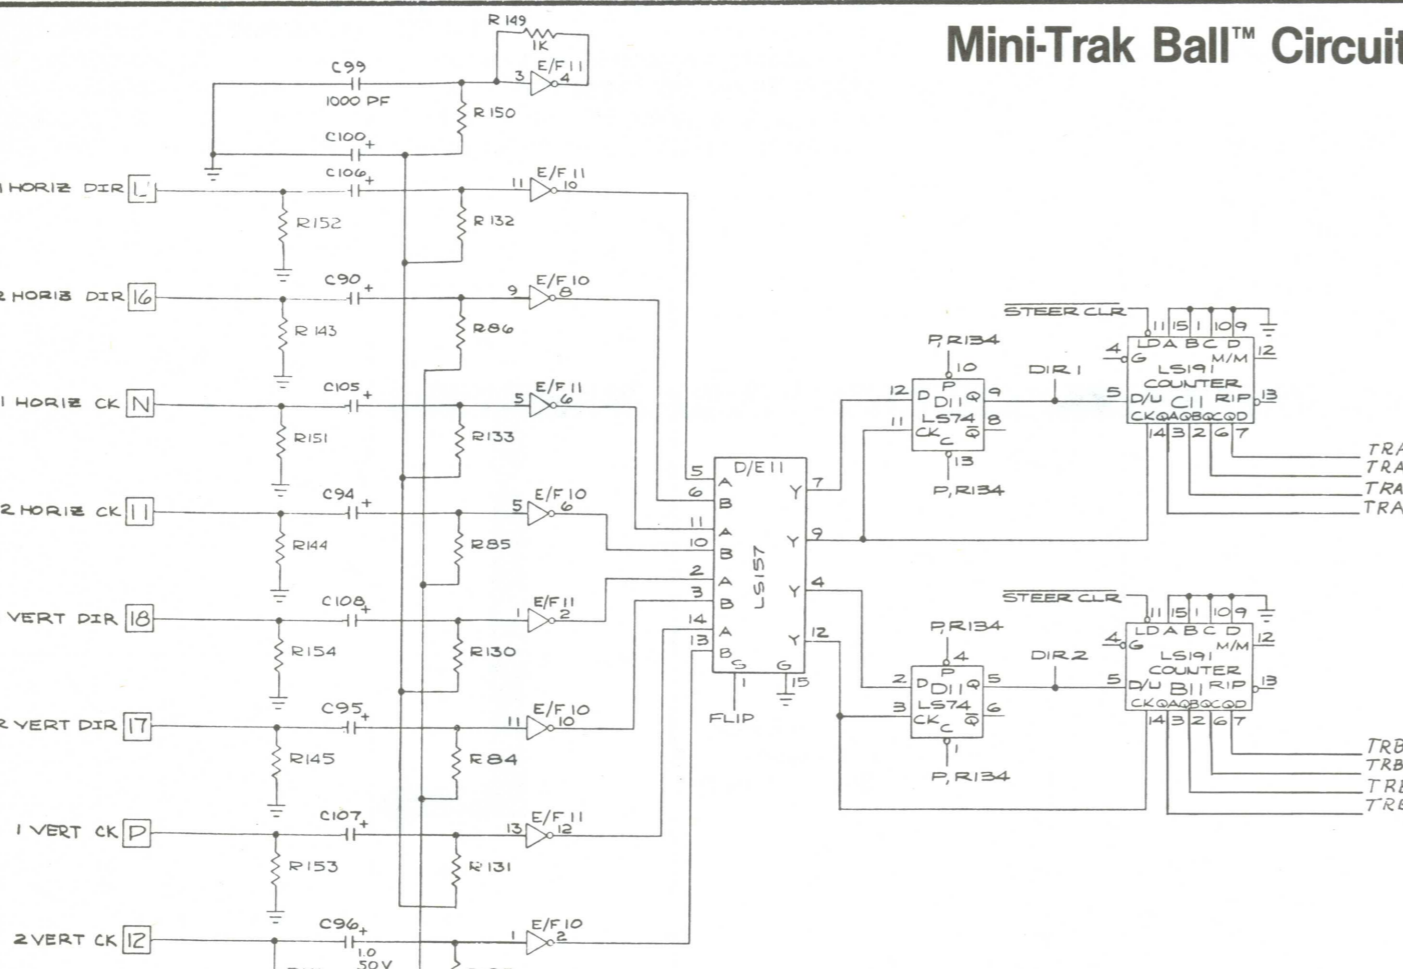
Mini-Trak Ball™ Circuit

R 149
1K
3 E/F 11 4
C99
1000 PF
R 150
C100 +
C106 +
1 HORIZ DIR L
R152
E/F 11
11 10
R 132
C90 +
2 HORIZ DIR 16
R 143
9 E/F 10 8
R86
C105 +
1 HORIZ CK N
R151
5 E/F 11 6
R133
C94 +
2 HORIZ CK 11
R144
5 E/F 10 6
R85
C108 +
VERT DIR 18
R154
1 E/F 11 2
R130
C95 +
2 VERT DIR 17
R145
11 E/F 10 10
R84
C107 +
1 VERT CK P
R153
13 E/F 11 12
R131
C96 +
1.0
50V
2 VERT CK 12
1 E/F 10 2

D/E 11
LS157
5 A
6 B
11 A
10 B
2 A
3 B
14 A
13 B
S G
1 15
Y 7
Y 9
Y 4
Y 12
FLIP

P, R134
10
12 D P D11 Q 9
11 CK C $\overline{Q}$ 8
LS74
13
P, R134
DIR 1
$\overline{\text{STEER CLR}}$
11 15 1 10 9
4 G LD A B C D M/M 12
LS191 COUNTER
5 D/U C11 RIP 13
CK QA QB QC QD
14 3 2 6 7
TRA
TRA
TRA
TRA

P, R134
4
2 D P D11 Q 5
3 CK C $\overline{Q}$ 6
LS74
1
P, R134
DIR 2
$\overline{\text{STEER CLR}}$
11 15 1 10 9
4 G LD A B C D M/M 12
LS191 COUNTER
5 D/U B11 RIP 13
CK QA QB QC QD
14 3 2 6 7
TRB
TRB
TRB
TRB